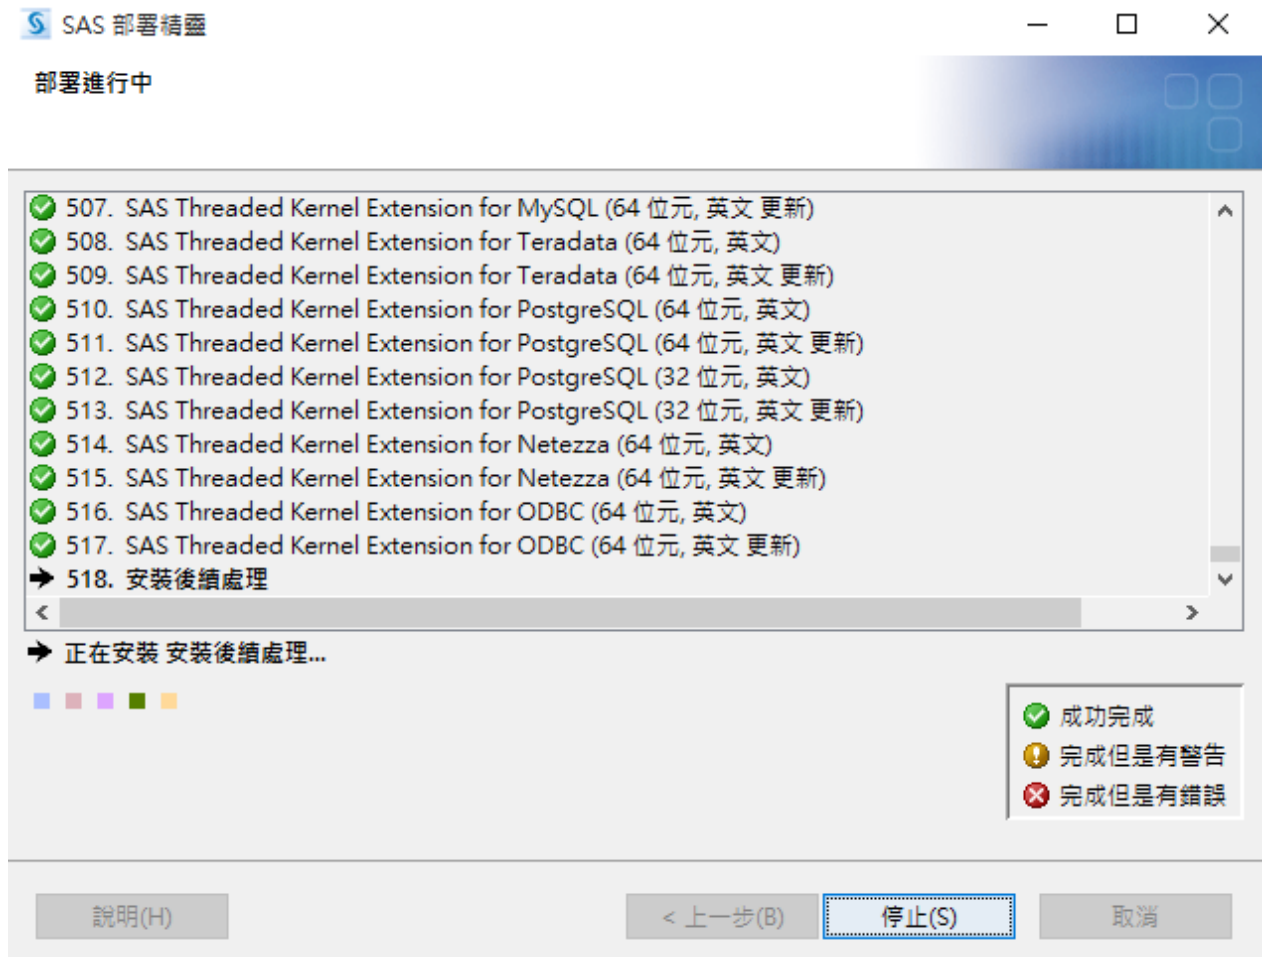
SAS 部署精靈

部署進行中

507. SAS Threaded Kernel Extension for MySQL (64 位元, 英文 更新)
508. SAS Threaded Kernel Extension for Teradata (64 位元, 英文)
509. SAS Threaded Kernel Extension for Teradata (64 位元, 英文 更新)
510. SAS Threaded Kernel Extension for PostgreSQL (64 位元, 英文)
511. SAS Threaded Kernel Extension for PostgreSQL (64 位元, 英文 更新)
512. SAS Threaded Kernel Extension for PostgreSQL (32 位元, 英文)
513. SAS Threaded Kernel Extension for PostgreSQL (32 位元, 英文 更新)
514. SAS Threaded Kernel Extension for Netezza (64 位元, 英文)
515. SAS Threaded Kernel Extension for Netezza (64 位元, 英文 更新)
516. SAS Threaded Kernel Extension for ODBC (64 位元, 英文)
517. SAS Threaded Kernel Extension for ODBC (64 位元, 英文 更新)
518. 安裝後續處理

正在安裝 安裝後續處理...

成功完成
完成但是有警告
完成但是有錯誤

說明(H)
< 上一步(B)
停止(S)
取消